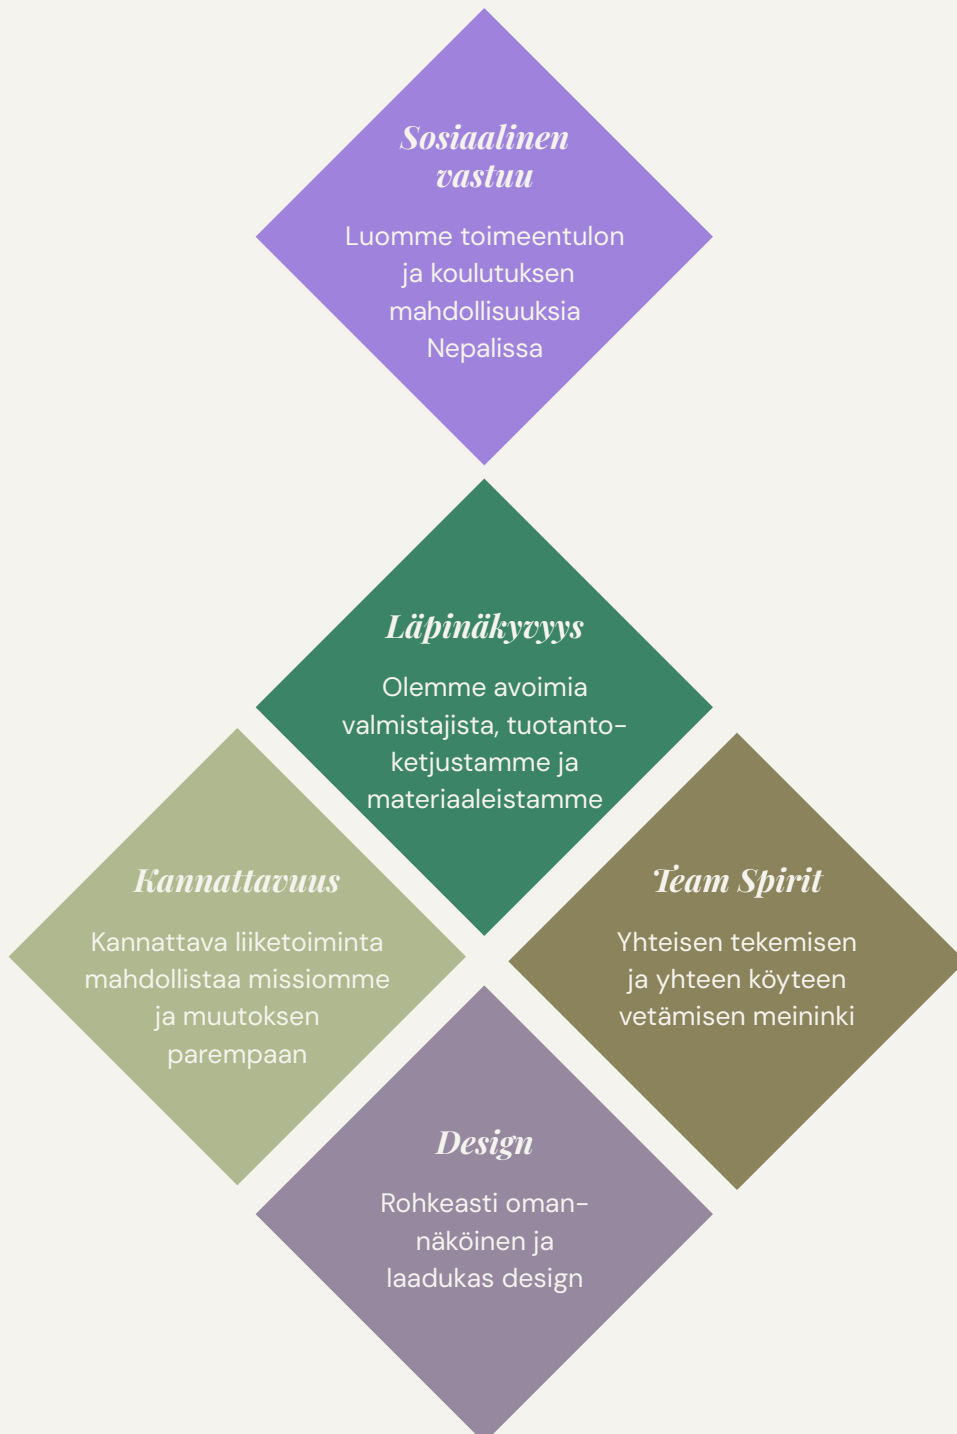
Sosiaalinen vastuu

Luomme toimeentulon ja koulutuksen mahdollisuuksia Nepalissa

Läpinäkyvyys

Olemme avoimia valmistajista, tuotantoketjustamme ja materiaaleistamme

Kannattavuus

Kannattava liiketoiminta mahdollistaa missiomme ja muutoksen parempaan

Team Spirit

Yhteisen tekemisen ja yhteen köyteen vetämisen meininki

Design

Rohkeasti omannäköinen ja laadukas design